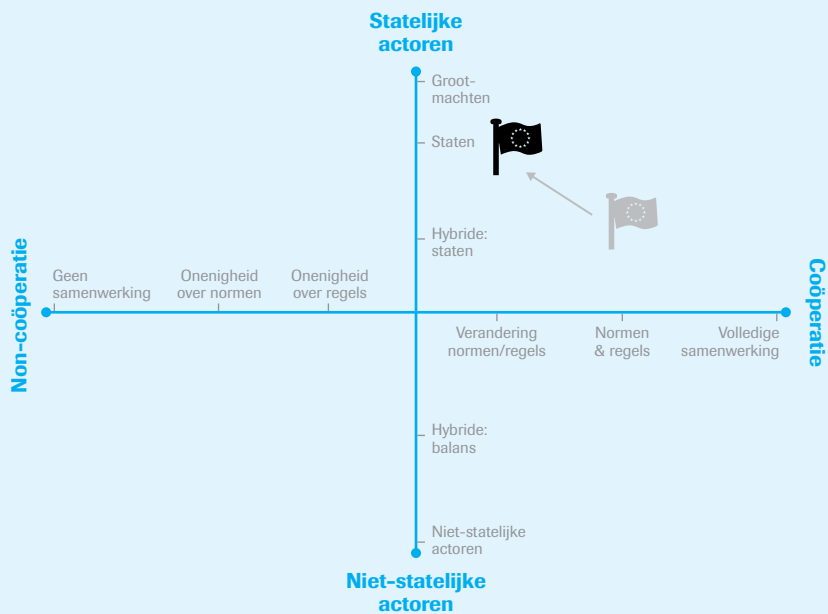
Statelijke actoren

Groot-machten

Staten

Hybride: staten

Non-coöperatie

Geen samenwerking

Onenigheid over normen

Onenigheid over regels

Verandering normen/regels

Normen & regels

Volledige samenwerking

Coöperatie

Hybride: balans

Niet-statelijke actoren

Niet-statelijke actoren